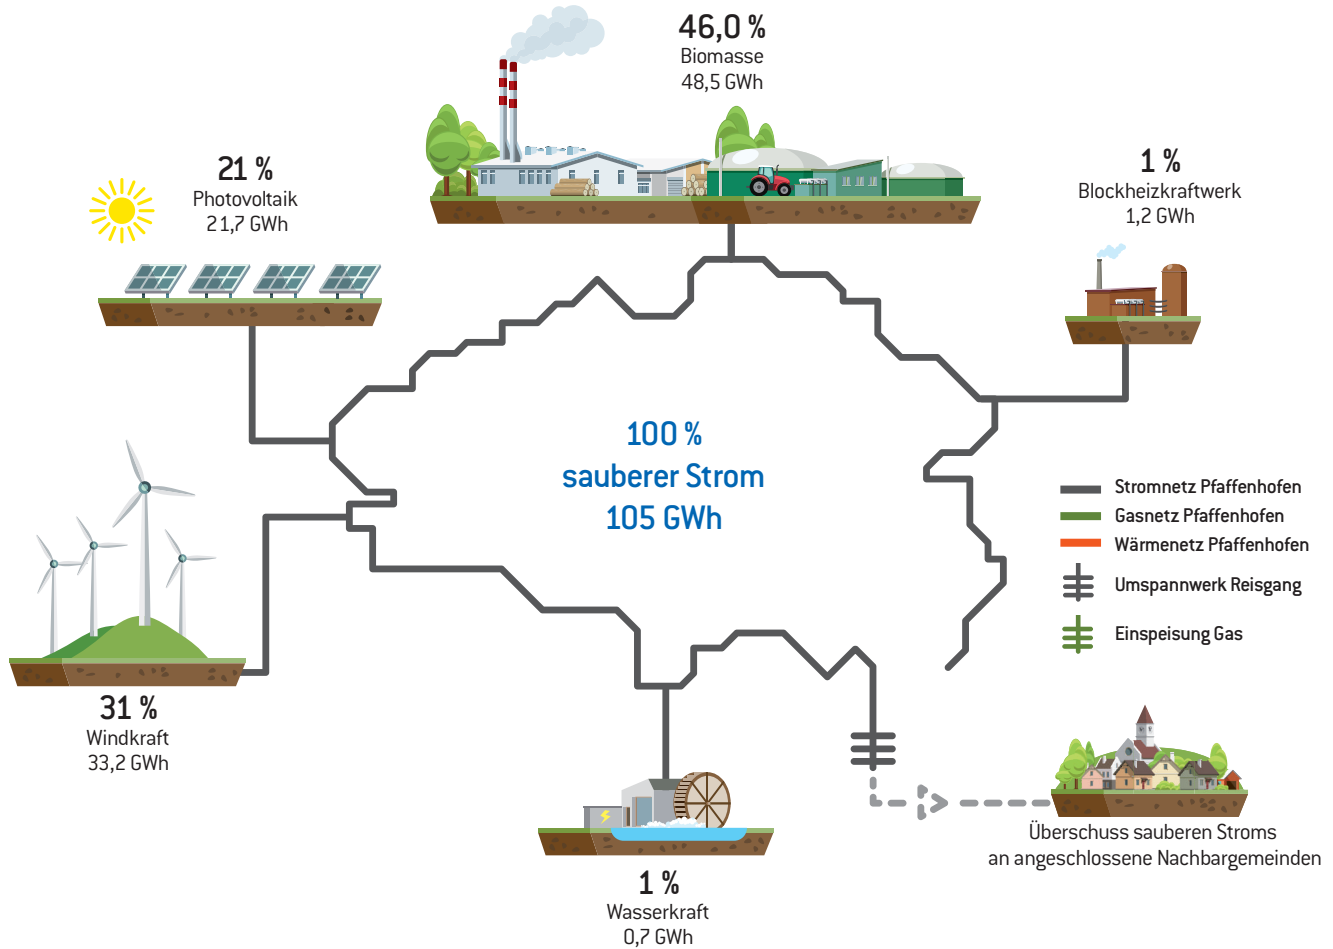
46,0 %
Biomasse
48,5 GWh

21 %
Photovoltaik
21,7 GWh

1 %
Blockheizkraftwerk
1,2 GWh

100 %
sauberer Strom
105 GWh

Stromnetz Pfaffenhofen
Gasnetz Pfaffenhofen
Wärmenetz Pfaffenhofen
Umspannwerk Reisgang
Einspeisung Gas

31 %
Windkraft
33,2 GWh

1 %
Wasserkraft
0,7 GWh

Überschuss sauberen Stroms
an angeschlossene Nachbargemeinden